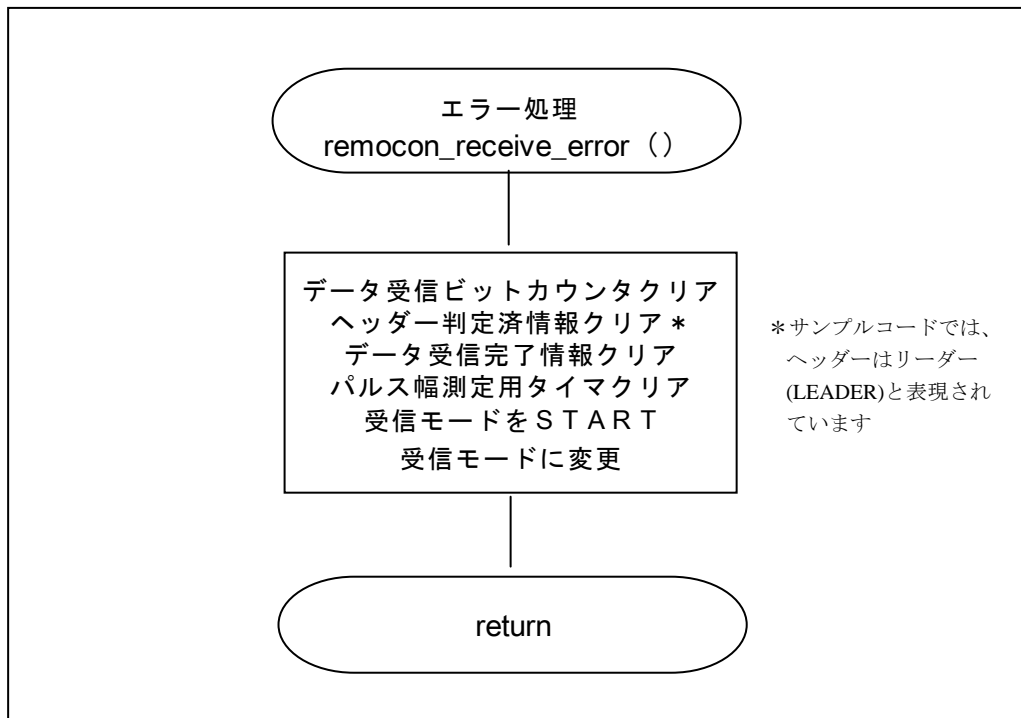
エラー処理
remocon_receive_error（）

データ受信ビットカウンタクリア
ヘッダー判定済情報クリア＊
データ受信完了情報クリア
パルス幅測定用タイマクリア
受信モードをＳＴＡＲＴ
受信モードに変更

＊サンプルコードでは、ヘッダーはリーダー(LEADER)と表現されています

return